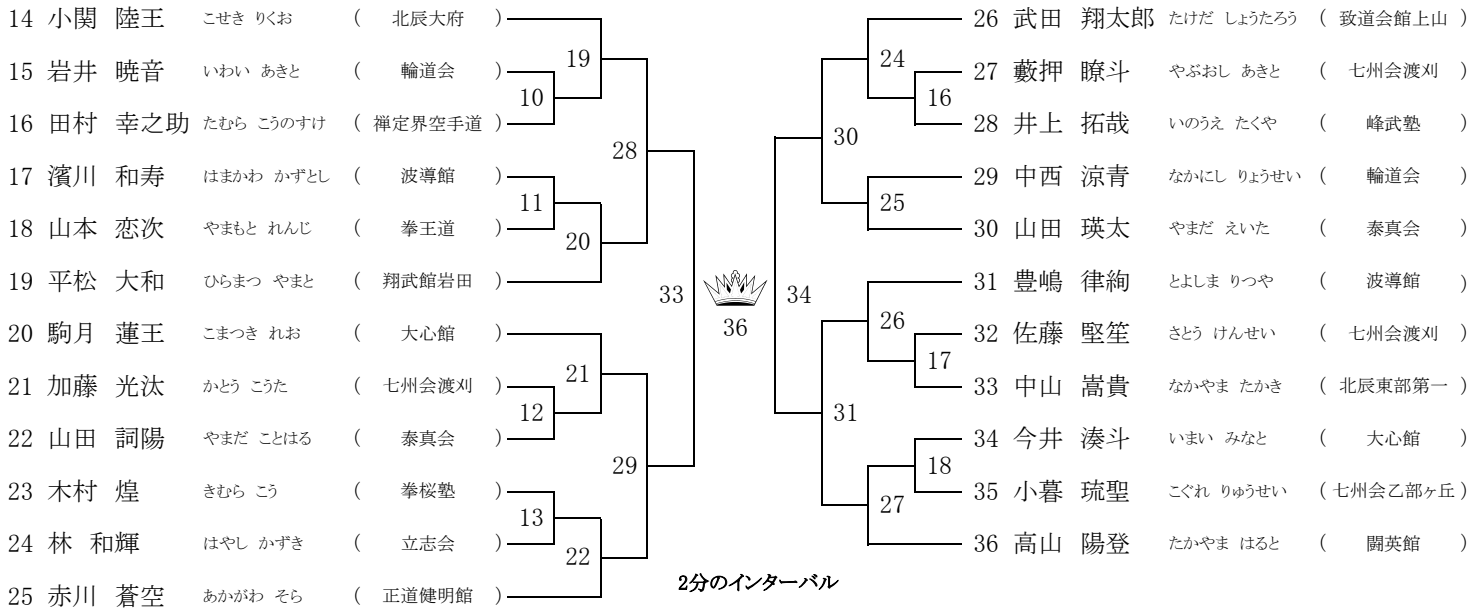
14 小関 陸王 こせき りくお ( 北辰大府 )
15 岩井 暁音 いわい あきと ( 輪道会 )
16 田村 幸之助 たむら こうのすけ ( 禅定界空手道 )
17 濱川 和寿 はまかわ かずとし ( 波導館 )
18 山本 恋次 やまもと れんじ ( 拳王道 )
19 平松 大和 ひらまつ やまと ( 翔武館岩田 )
20 駒月 蓮王 こまつき れお ( 大心館 )
21 加藤 光汰 かとう こうた ( 七州会渡刈 )
22 山田 詞陽 やまだ ことはる ( 泰真会 )
23 木村 煌 きむら こう ( 拳桜塾 )
24 林 和輝 はやし かずき ( 立志会 )
25 赤川 蒼空 あかがわ そら ( 正道健明館 )

10
19
11
20
28
12
21
13
22
29
33
36
34

2分のインターバル

30
24
16
25
31
26
17
18
27

26 武田 翔太郎 たけだ しょうたろう ( 致道会館上山 )
27 藪押 瞭斗 やぶおし あきと ( 七州会渡刈 )
28 井上 拓哉 いのうえ たくや ( 峰武塾 )
29 中西 涼青 なかにし りょうせい ( 輪道会 )
30 山田 瑛太 やまだ えいた ( 泰真会 )
31 豊嶋 律絢 とよしま りつや ( 波導館 )
32 佐藤 堅笙 さとう けんせい ( 七州会渡刈 )
33 中山 嵩貴 なかやま たかき ( 北辰東部第一 )
34 今井 湊斗 いまい みなと ( 大心館 )
35 小暮 琉聖 こぐれ りゅうせい ( 七州会乙部ヶ丘 )
36 高山 陽登 たかやま はると ( 闘英館 )